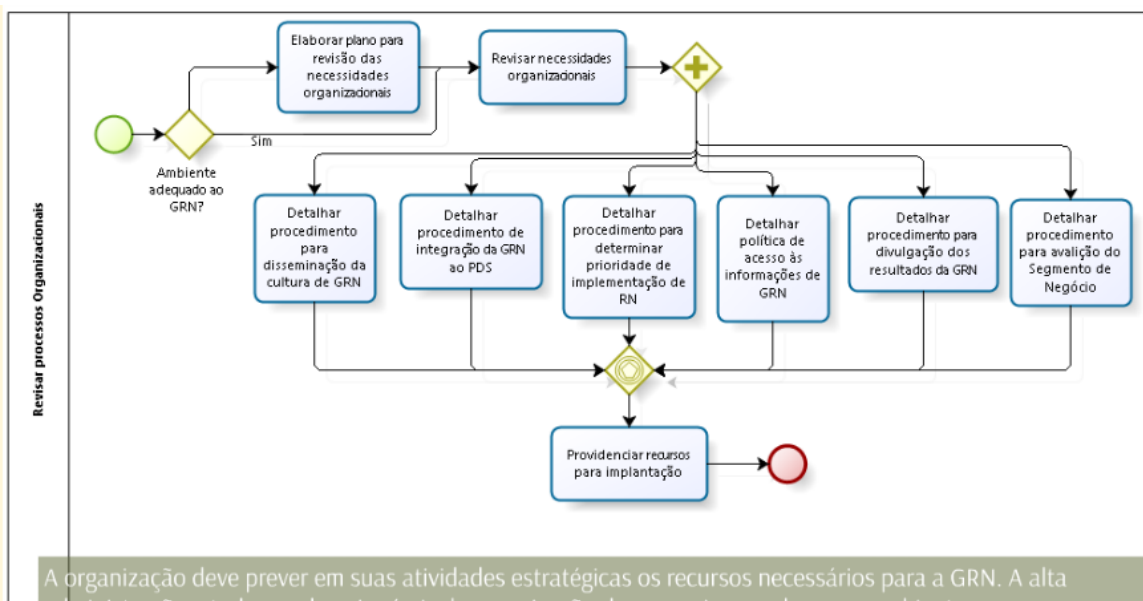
Revisar processos Organizacionais

Elaborar plano para revisão das necessidades organizacionais

Revisar necessidades organizacionais

Ambiente adequado ao GRN?

Sim

Detalhar procedimento para disseminação da cultura de GRN

Detalhar procedimento de integração da GRN ao PDS

Detalhar procedimento para determinar prioridade de implementação de RN

Detalhar política de acesso às informações de GRN

Detalhar procedimento para divulgação dos resultados da GRN

Detalhar procedimento para avalição do Segmento de Negócio

Providenciar recursos para implantação

A organização deve prever em suas atividades estratégicas os recursos necessários para a GRN. A alta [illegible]